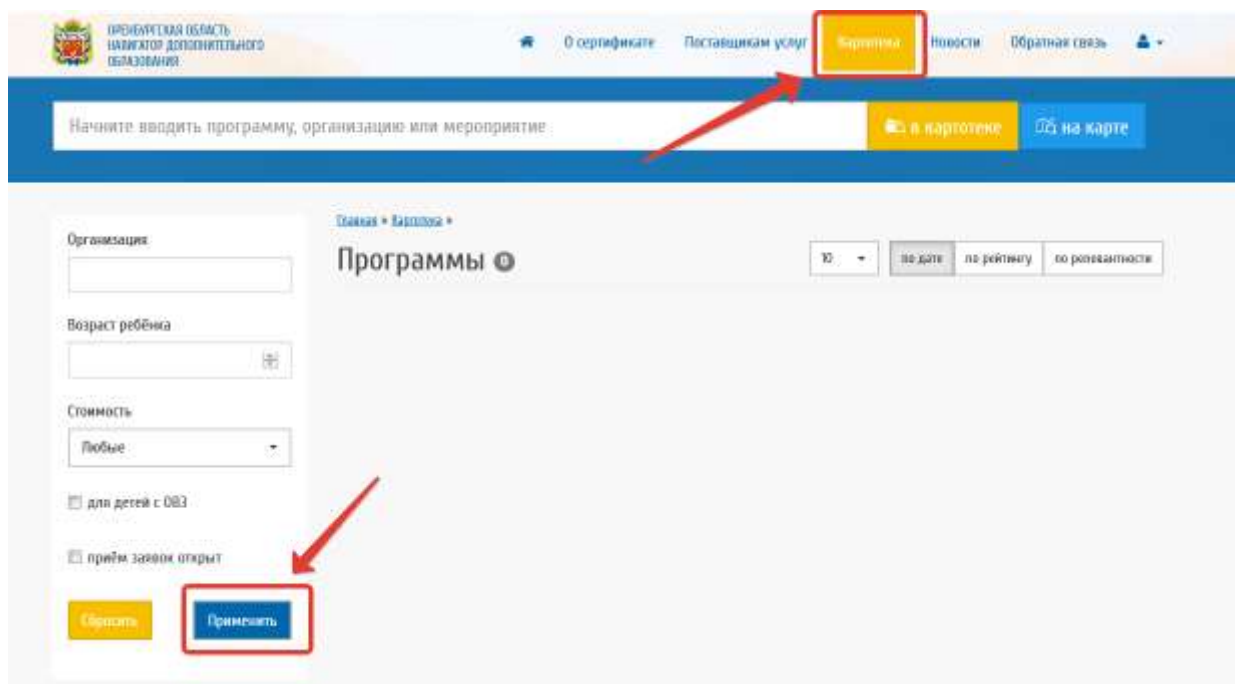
ОРЕНБУРГСКАЯ ОБЛАСТЬ НАВИГАТОР ДОПОЛНИТЕЛЬНОГО ОБРАЗОВАНИЯ

О сертификате Поставщикам услуг Картотека Новости Обратная связь

Начните вводить программу, организацию или мероприятие

в картотеке на карте

Главная » Картотека »

Программы

10 по дате по рейтингу по релевантности

Организация

Возраст ребёнка

Стоимость

Любые

для детей с ОВЗ

приём заявок открыт

Сбросить Применить